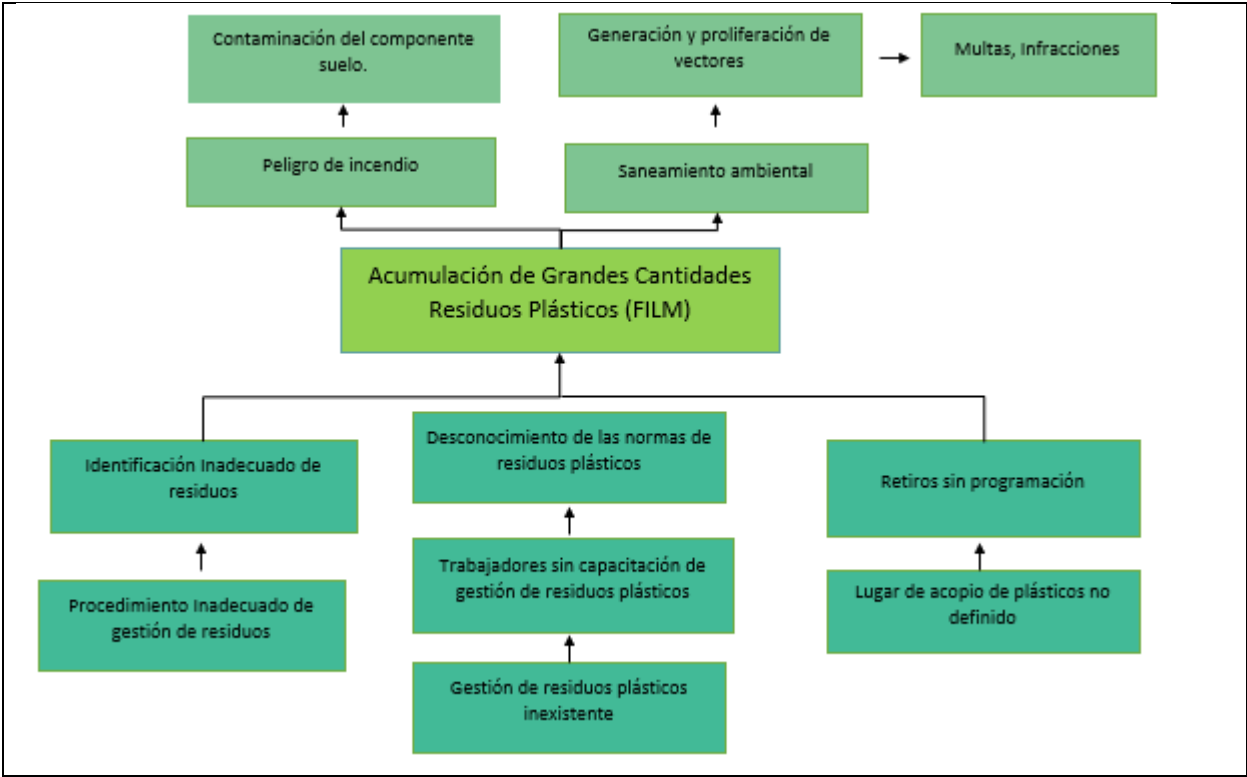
Contaminación del componente suelo.

Generación y proliferación de vectores

Multas, Infracciones

Peligro de incendio

Saneamiento ambiental

Acumulación de Grandes Cantidades Residuos Plásticos (FILM)

Identificación Inadecuado de residuos

Desconocimiento de las normas de residuos plásticos

Retiros sin programación

Procedimiento Inadecuado de gestión de residuos

Trabajadores sin capacitación de gestión de residuos plásticos

Lugar de acopio de plásticos no definido

Gestión de residuos plásticos inexistente